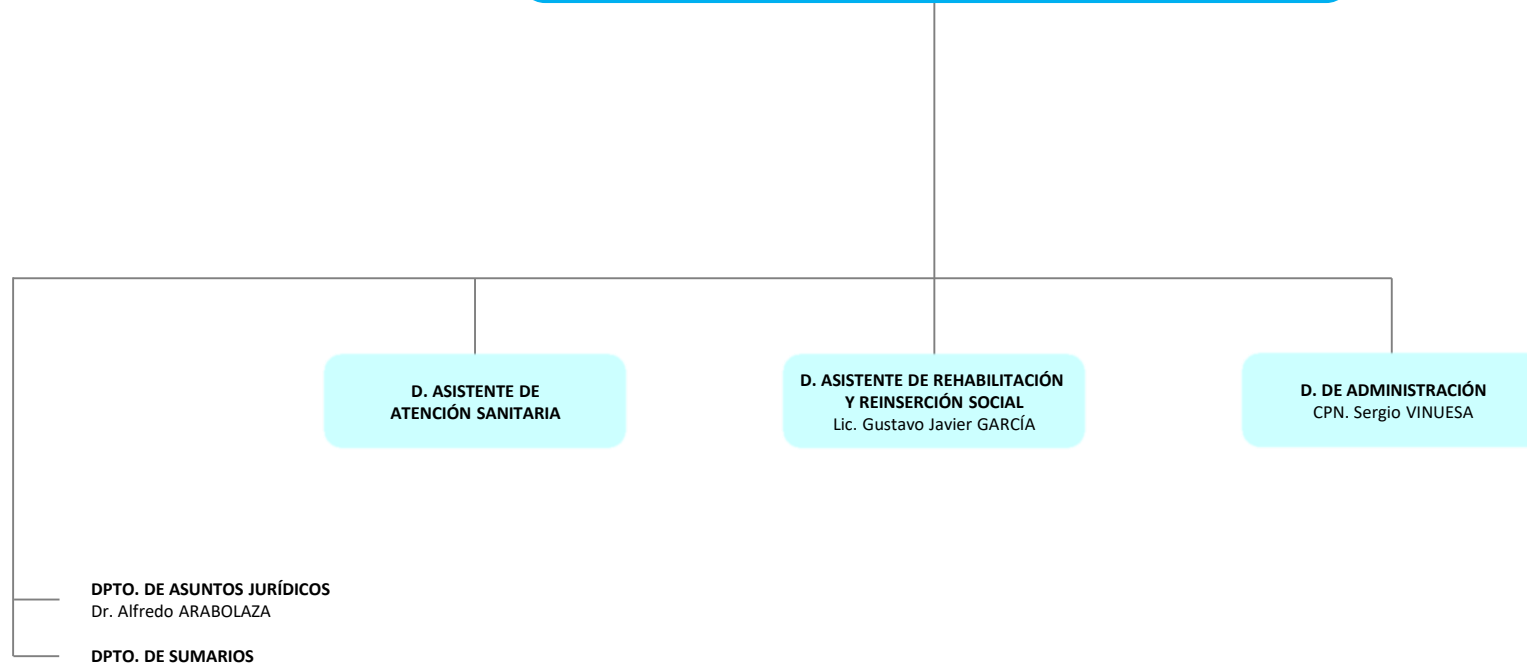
D. ASISTENTE DE
ATENCIÓN SANITARIA

D. ASISTENTE DE REHABILITACIÓN
Y REINSERCIÓN SOCIAL
Lic. Gustavo Javier GARCÍA

D. DE ADMINISTRACIÓN
CPN. Sergio VINUESA

DPTO. DE ASUNTOS JURÍDICOS
Dr. Alfredo ARABOLAZA

DPTO. DE SUMARIOS